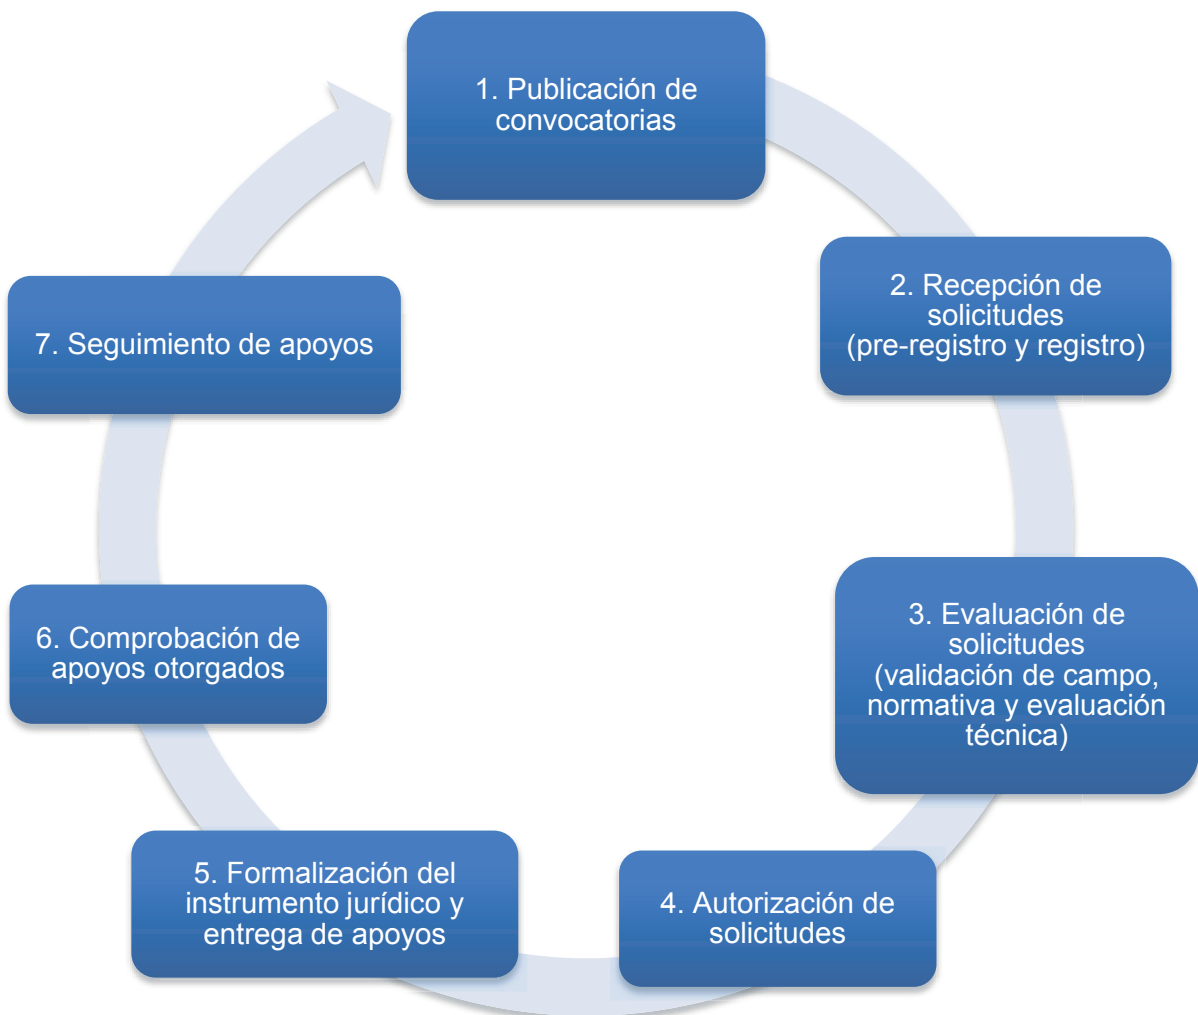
1. Publicación de convocatorias

2. Recepción de solicitudes (pre-registro y registro)

3. Evaluación de solicitudes (validación de campo, normativa y evaluación técnica)

4. Autorización de solicitudes

5. Formalización del instrumento jurídico y entrega de apoyos

6. Comprobación de apoyos otorgados

7. Seguimiento de apoyos